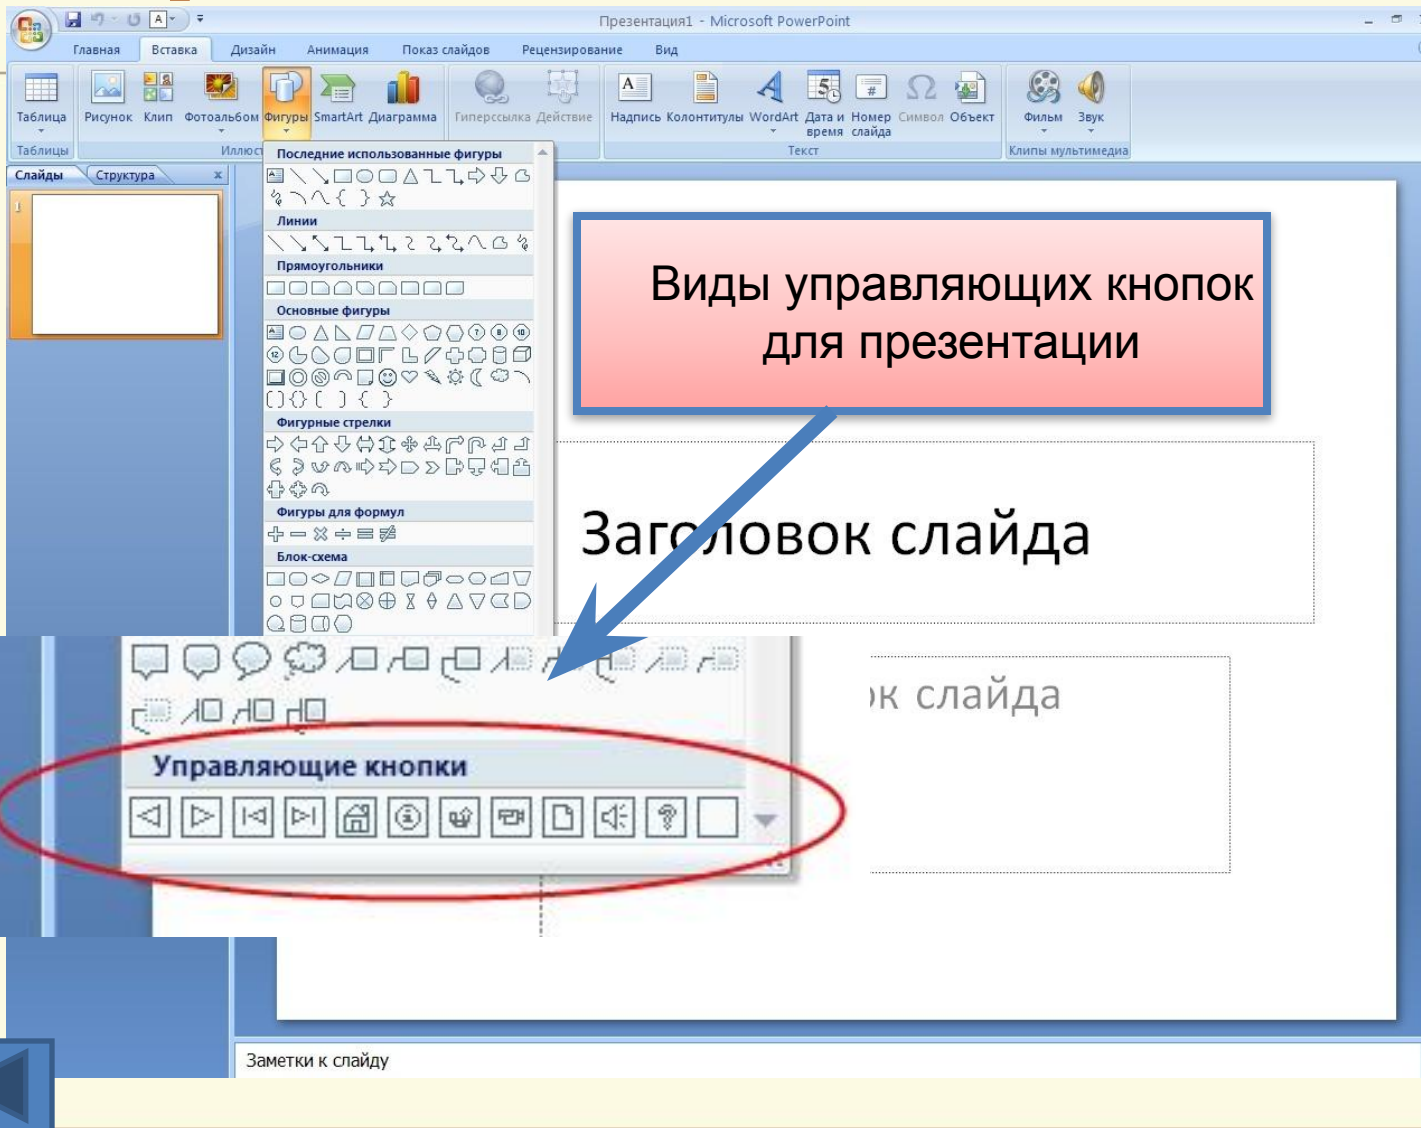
Презентация1 - Microsoft PowerPoint

Главная Вставка Дизайн Анимация Показ слайдов Рецензирование Вид

Таблица Рисунок Клип Фотоальбом Фигуры SmartArt Диаграмма Гиперссылка Действие Надпись Колонтитулы WordArt Дата и время Номер слайда Символ Объект Фильм Звук

Таблицы Иллюст Текст Клипы мультимедиа

Слайды Структура

Последние использованные фигуры
Линии
Прямоугольники
Основные фигуры
Фигурные стрелки
Фигуры для формул
Блок-схема

Виды управляющих кнопок для презентации

Заголовок слайда

ок слайда

Управляющие кнопки

Заметки к слайду